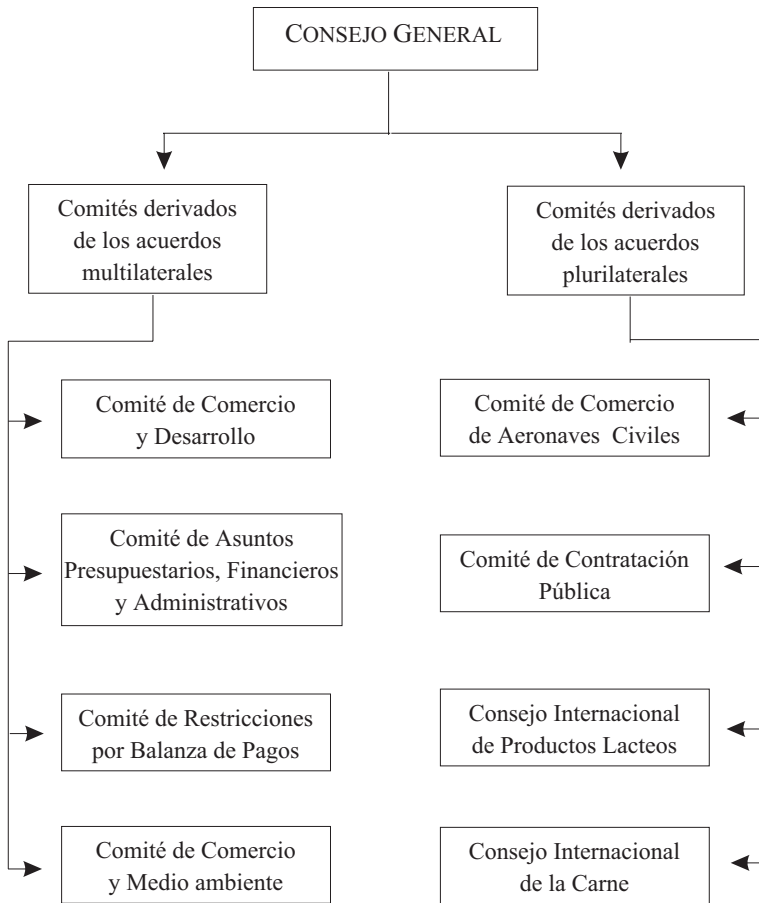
CONSEJO GENERAL

Comités derivados de los acuerdos multilaterales

Comité de Comercio y Desarrollo

Comité de Asuntos Presupuestarios, Financieros y Administrativos

Comité de Restricciones por Balanza de Pagos

Comité de Comercio y Medio ambiente

Comités derivados de los acuerdos plurilaterales

Comité de Comercio de Aeronaves Civiles

Comité de Contratación Pública

Consejo Internacional de Productos Lacteos

Consejo Internacional de la Carne